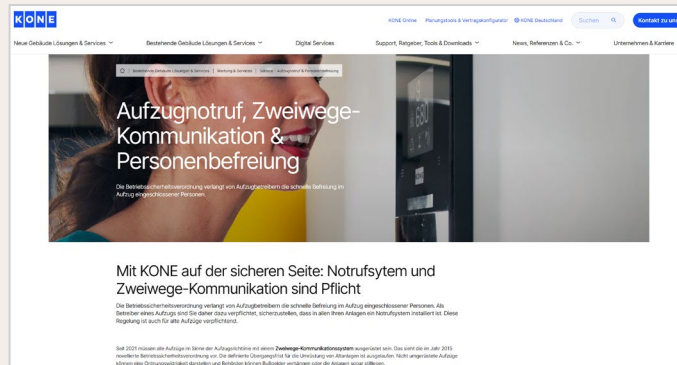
KONE

KONE Online Planungstools & Vertragskonfigurator KONE Deutschland Suchen Kontakt zu uns

Neue Gebäude Lösungen & Services Bestehende Gebäude Lösungen & Services Digital Services Support, Ratgeber, Tools & Downloads News, Referenzen & Co. Unternehmen & Karriere

Bestehende Gebäude Lösungen & Services | Wartung & Services | Notruf, Aufzugnotruf & Personenbefreiung

Aufzugnotruf, Zweiwege-Kommunikation & Personenbefreiung

Die Betriebssicherheitsverordnung verlangt von Aufzugbetreibern die schnelle Befreiung im Aufzug eingeschlossener Personen.

Mit KONE auf der sicheren Seite: Notrufsytem und Zweiwege-Kommunikation sind Pflicht

Die Betriebssicherheitsverordnung verlangt von Aufzugbetreibern die schnelle Befreiung im Aufzug eingeschlossener Personen. Als Betreiber eines Aufzugs sind Sie daher dazu verpflichtet, sicherzustellen, dass in allen Ihren Anlagen ein Notrufsystem installiert ist. Diese Regelung ist auch für alte Aufzüge verpflichtend.

Seit 2021 müssen alle Aufzüge im Sinne der Aufzugsrichtlinie mit einem Zweiwege-Kommunikationssystem ausgerüstet sein. Das sieht die im Jahr 2015 novellierte Betriebssicherheitsverordnung vor. Die definierte Übergangsfrist für die Umrüstung von Altanlagen ist ausgelaufen. Nicht umgerüstete Aufzüge können eine Ordnungswidrigkeit darstellen und Behörden können Bußgelder verhängen oder die Anlagen sogar stilllegen.